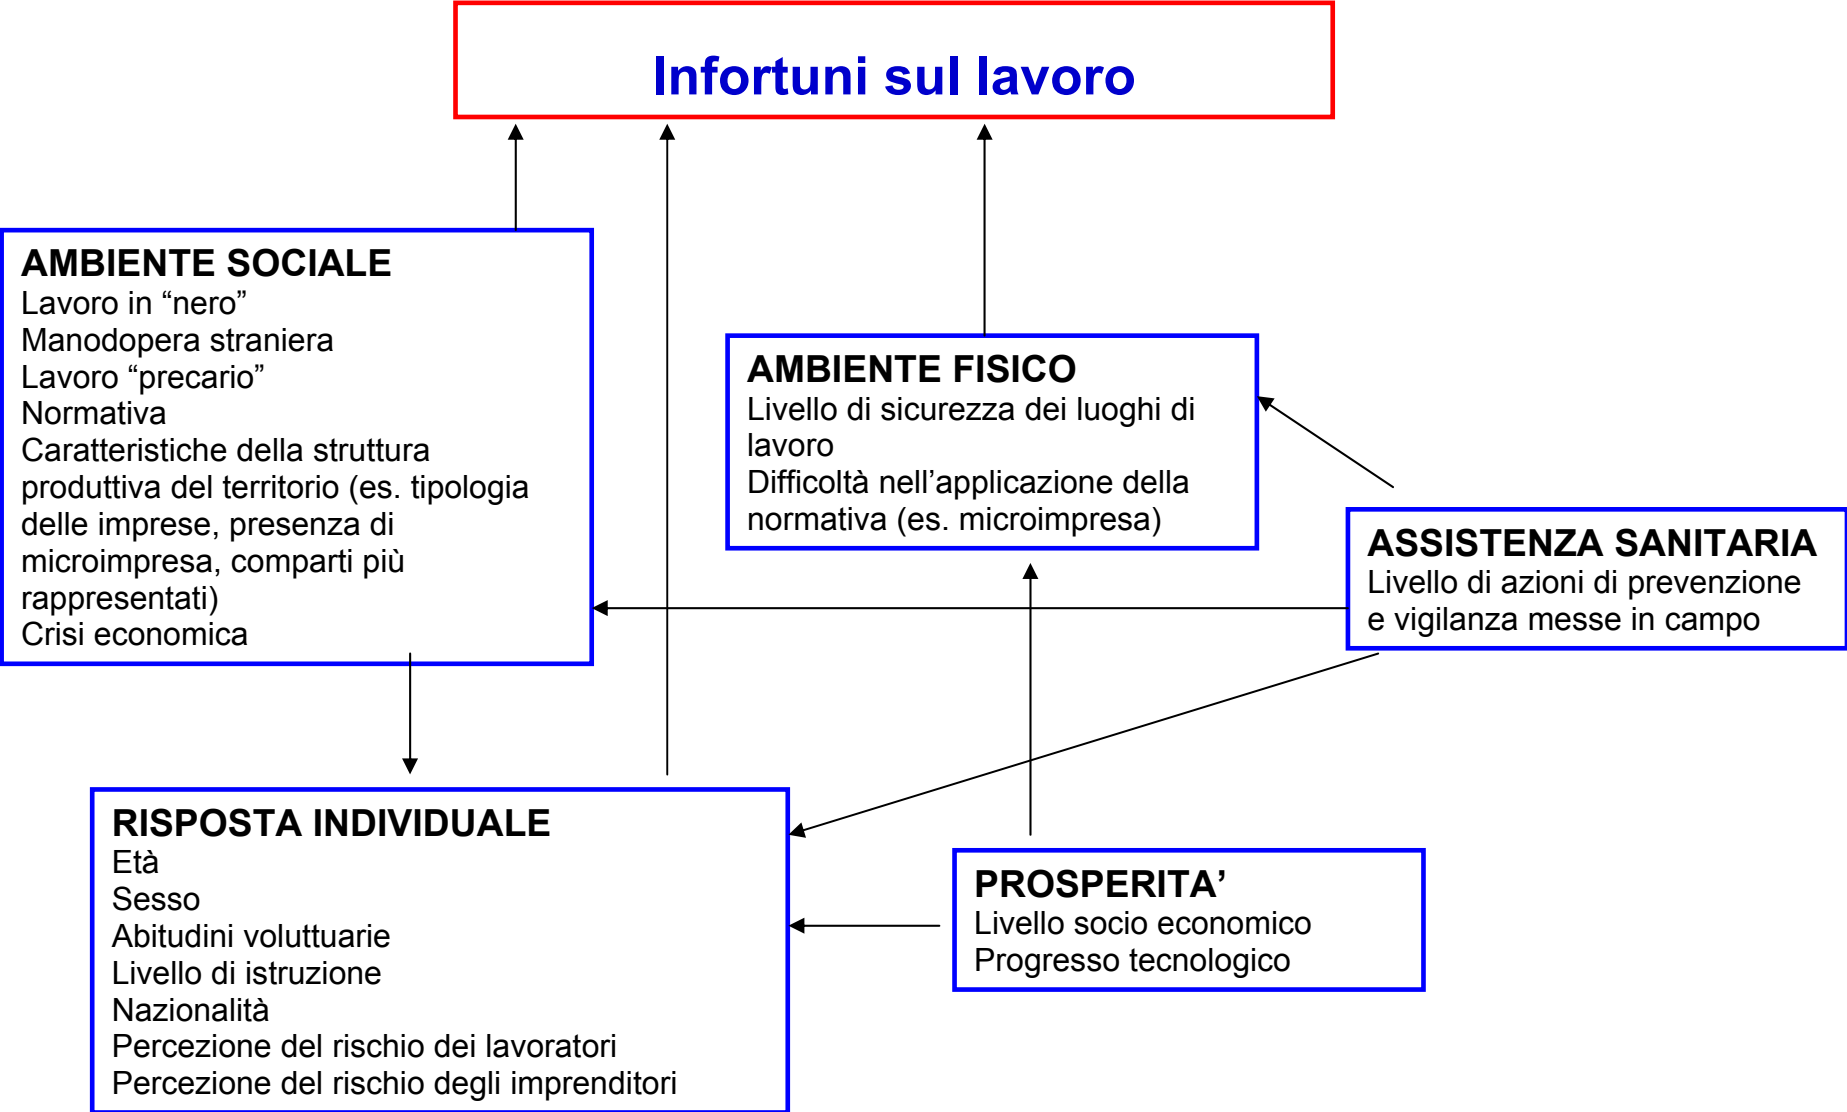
Infortuni sul lavoro

AMBIENTE SOCIALE
Lavoro in “nero”
Manodopera straniera
Lavoro “precario”
Normativa
Caratteristiche della struttura produttiva del territorio (es. tipologia delle imprese, presenza di microimpresa, comparti più rappresentati)
Crisi economica

AMBIENTE FISICO
Livello di sicurezza dei luoghi di lavoro
Difficoltà nell’applicazione della normativa (es. microimpresa)

ASSISTENZA SANITARIA
Livello di azioni di prevenzione e vigilanza messe in campo

RISPOSTA INDIVIDUALE
Età
Sesso
Abitudini voluttuarie
Livello di istruzione
Nazionalità
Percezione del rischio dei lavoratori
Percezione del rischio degli imprenditori

PROSPERITA’
Livello socio economico
Progresso tecnologico